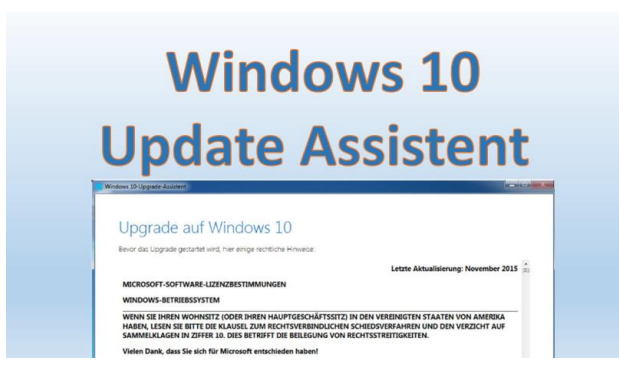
Windows 10
Update Assistent

Windows 10-Upgrade-Assistent

Upgrade auf Windows 10

Bevor das Upgrade gestartet wird, hier einige rechtliche Hinweise:

Letzte Aktualisierung: November 2015

MICROSOFT-SOFTWARE-LIZENZBESTIMMUNGEN

WINDOWS-BETRIEBSSYSTEM

WENN SIE IHREN WOHNSITZ (ODER IHREN HAUPTGESCHÄFTSSITZ) IN DEN VEREINIGTEN STAATEN VON AMERIKA HABEN, LESEN SIE BITTE DIE KLAUSEL ZUM RECHTSVERBINDLICHEN SCHIEDSVERFAHREN UND DEN VERZICHT AUF SAMMELKLAGEN IN ZIFFER 10. DIES BETRIFFT DIE BEILEGUNG VON RECHTSSTREITIGKEITEN.

Vielen Dank, dass Sie sich für Microsoft entschieden haben!